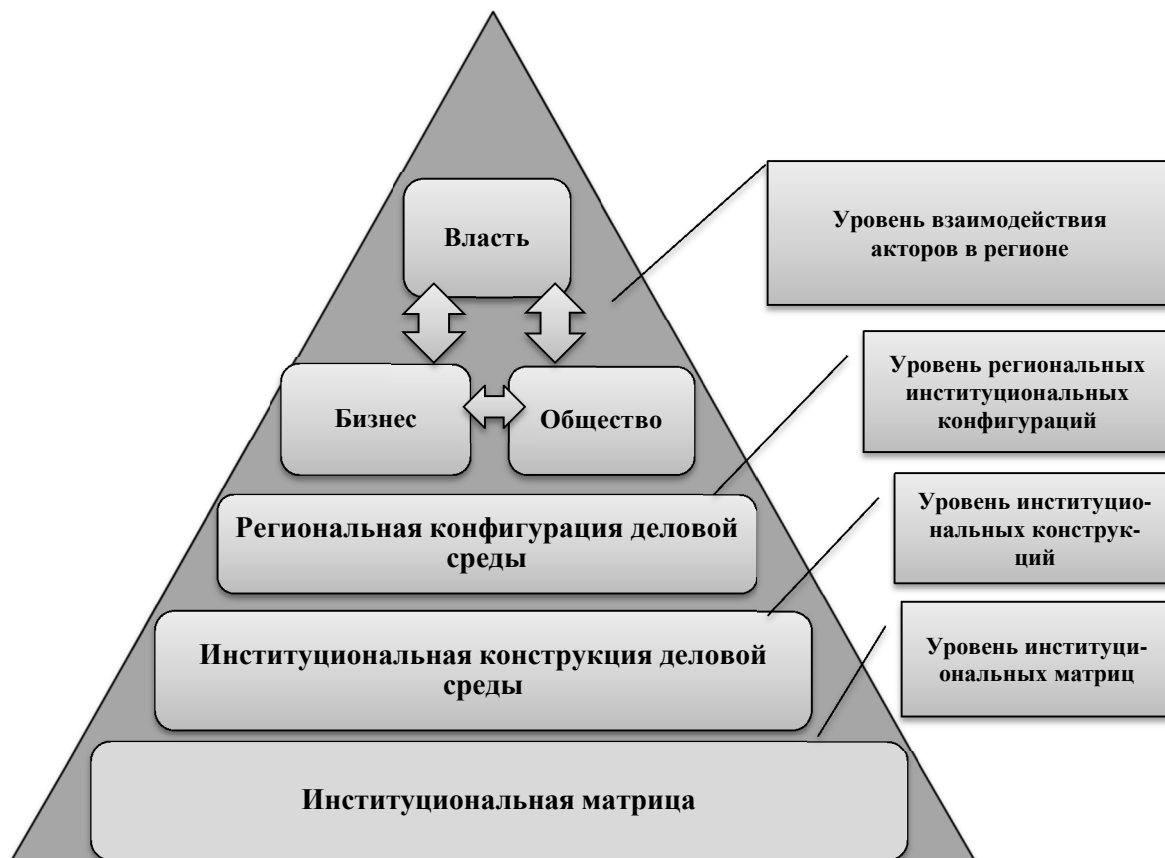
Власть

Уровень взаимодействия акторов в регионе

Бизнес

Общество

Уровень региональных институциональных конфигураций

Региональная конфигурация деловой среды

Уровень институциональных конструкций

Институциональная конструкция деловой среды

Уровень институциональных матриц

Институциональная матрица